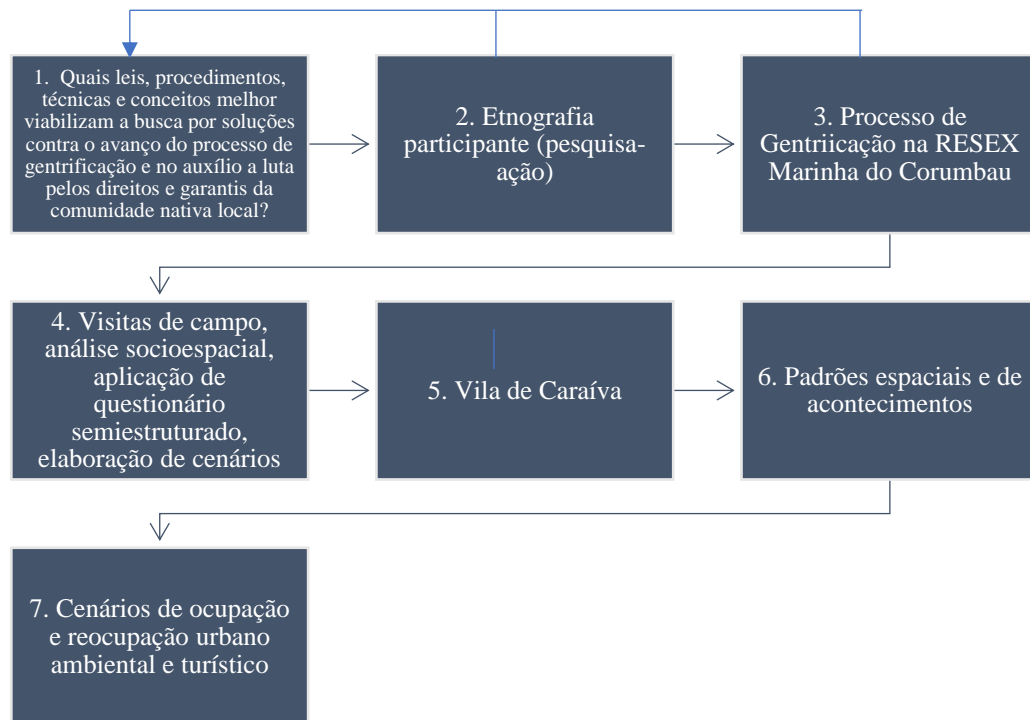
1. Quais leis, procedimentos, técnicas e conceitos melhor viabilizam a busca por soluções contra o avanço do processo de gentrificação e no auxílio a luta pelos direitos e garantis da comunidade nativa local?

2. Etnografia participante (pesquisa-ação)

3. Processo de Gentriicação na RESEX Marinha do Corumbau

4. Visitas de campo, análise socioespacial, aplicação de questionário semiestruturado, elaboração de cenários

5. Vila de Caraíva

6. Padrões espaciais e de acontecimentos

7. Cenários de ocupação e reocupação urbano ambiental e turístico